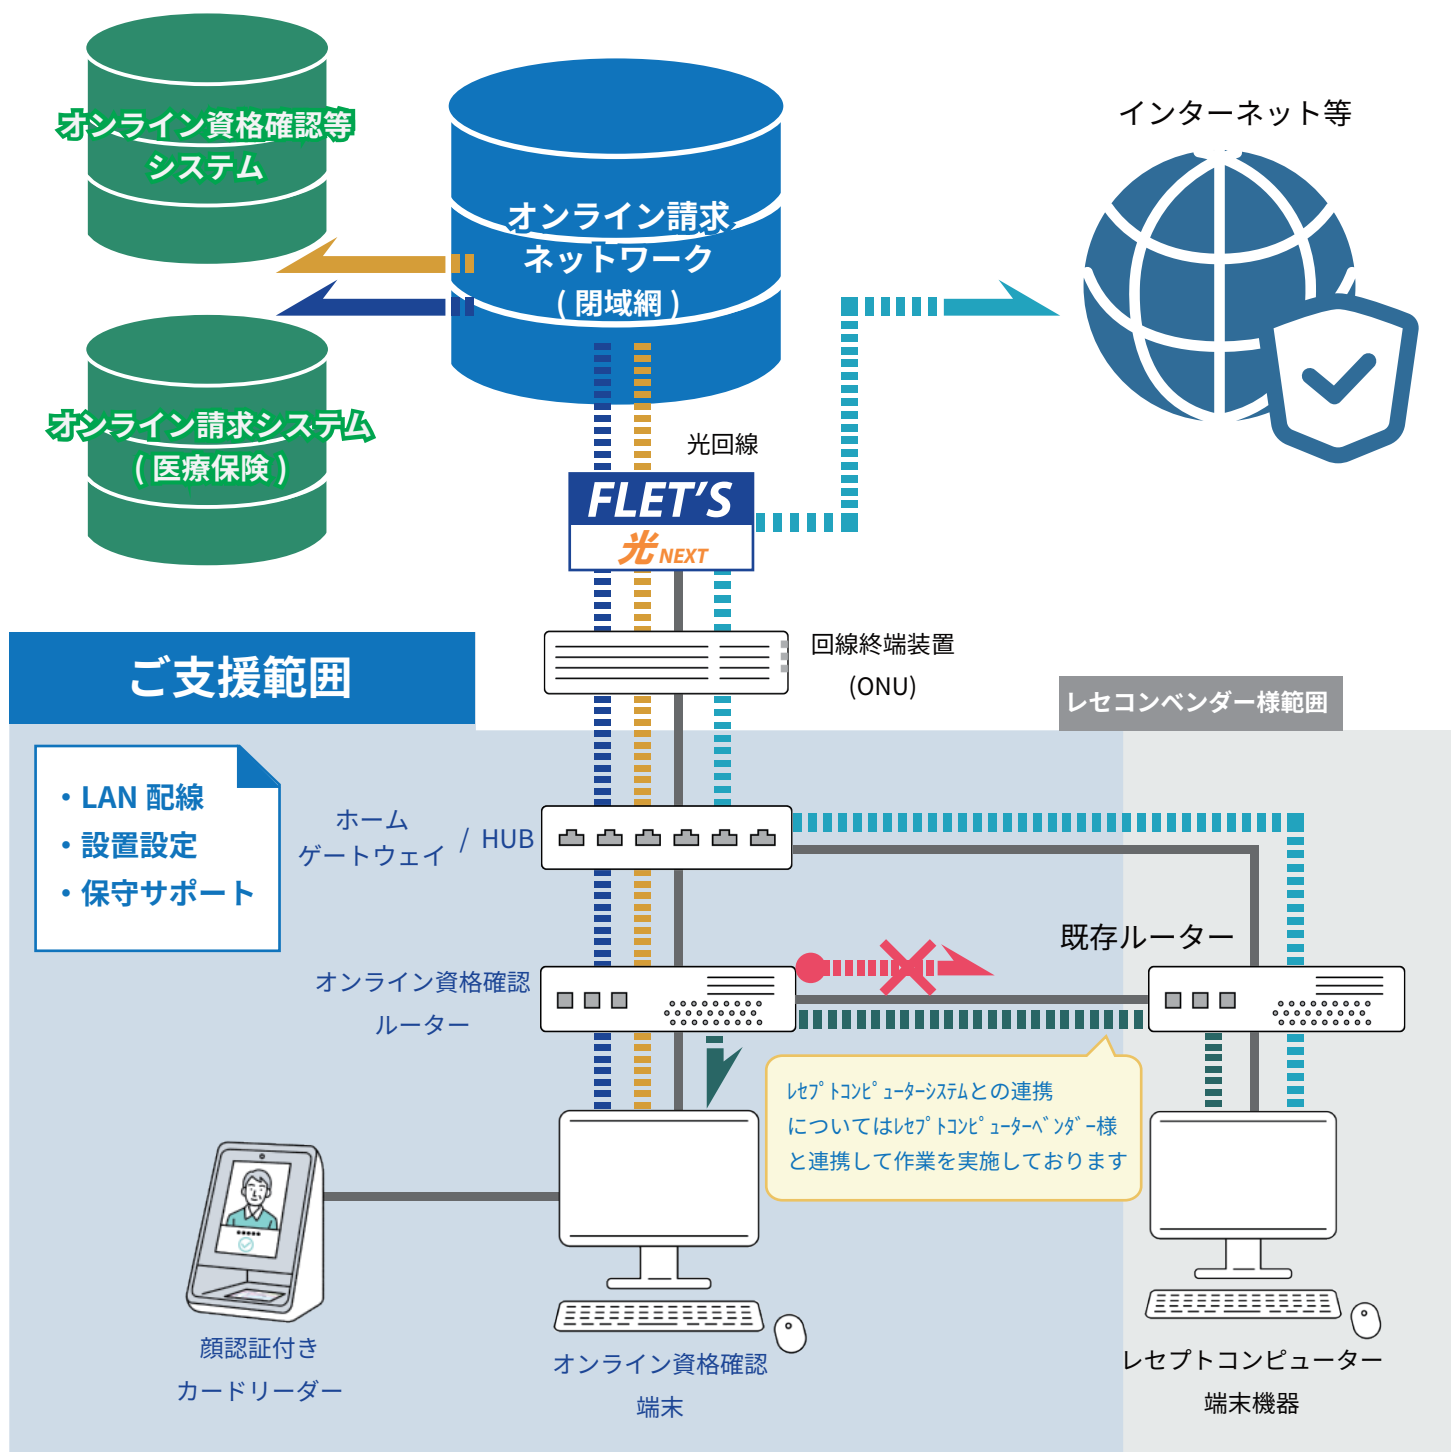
オンライン資格確認等
システム

オンライン請求
ネットワーク
（閉域網）

インターネット等

オンライン請求システム
（医療保険）

光回線

FLET'S
光NEXT

ご支援範囲

回線終端装置
(ONU)

レセコンベンダー様範囲

• LAN 配線
• 設置設定
• 保守サポート

ホーム
ゲートウェイ / HUB

既存ルーター

オンライン資格確認
ルーター

ﾚｾﾌﾟﾄｺﾝﾋﾟｭｰﾀｰｼｽﾃﾑとの連携
についてはﾚｾﾌﾟﾄｺﾝﾋﾟｭｰﾀｰﾍﾞﾝﾀﾞｰ様
と連携して作業を実施しております

顔認証付き
カードリーダー

オンライン資格確認
端末

レセプトコンピューター
端末機器